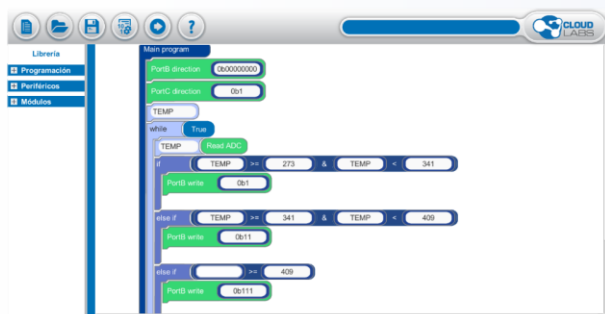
CLOUD LABS

Librería
Programación
Periféricos
Módulos

Main program
PortB direction 0b00000000
PortC direction 0b1
TEMP
while True
TEMP Read ADC
if TEMP >= 273 & TEMP < 341
PortB write 0b1
else if TEMP >= 341 & TEMP < 409
PortB write 0b11
else if >= 409
PortB write 0b111